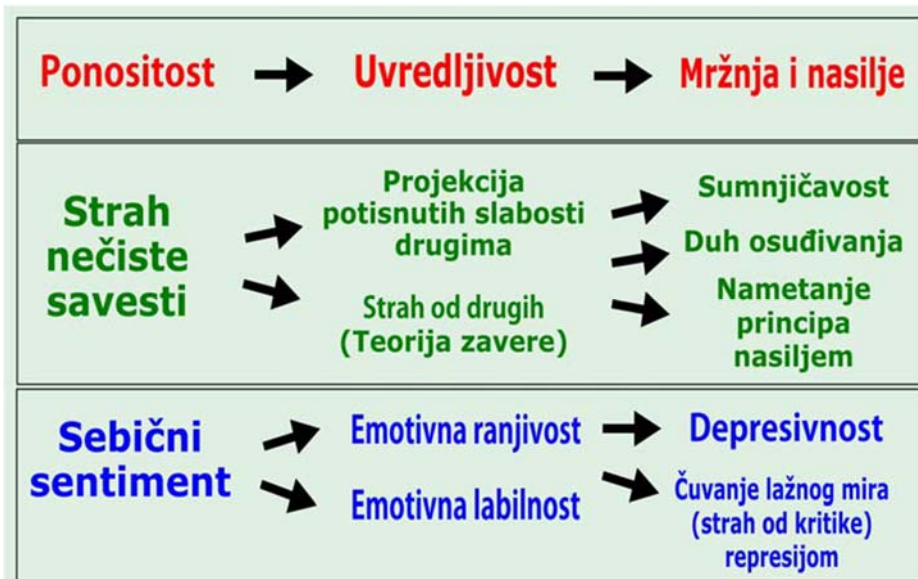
Ponositost → Uvredljivost → Mržnja i nasilje

Strah nečiste savesti

Projekcija potisnutih slabosti drugima

Strah od drugih (Teorija zavere)

Sumnjičavost

Duh osuđivanja

Nametanje principa nasiljem

Sebični sentiment

Emotivna ranjivost → Depresivnost

Emotivna labilnost

Čuvanje lažnog mira (strah od kritike) represijom